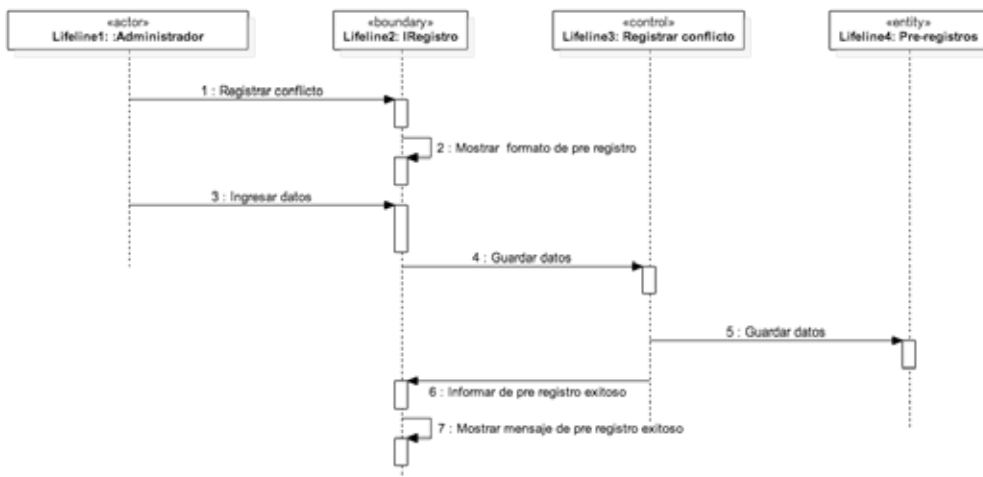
«actor»
Lifeline1: :Administrador

«boundary»
Lifeline2: IRegistro

«control»
Lifeline3: Registrar conflicto

«entity»
Lifeline4: Pre-registros

1 : Registrar conflicto

2 : Mostrar formato de pre registro

3 : Ingresar datos

4 : Guardar datos

5 : Guardar datos

6 : Informar de pre registro exitoso

7 : Mostrar mensaje de pre registro exitoso